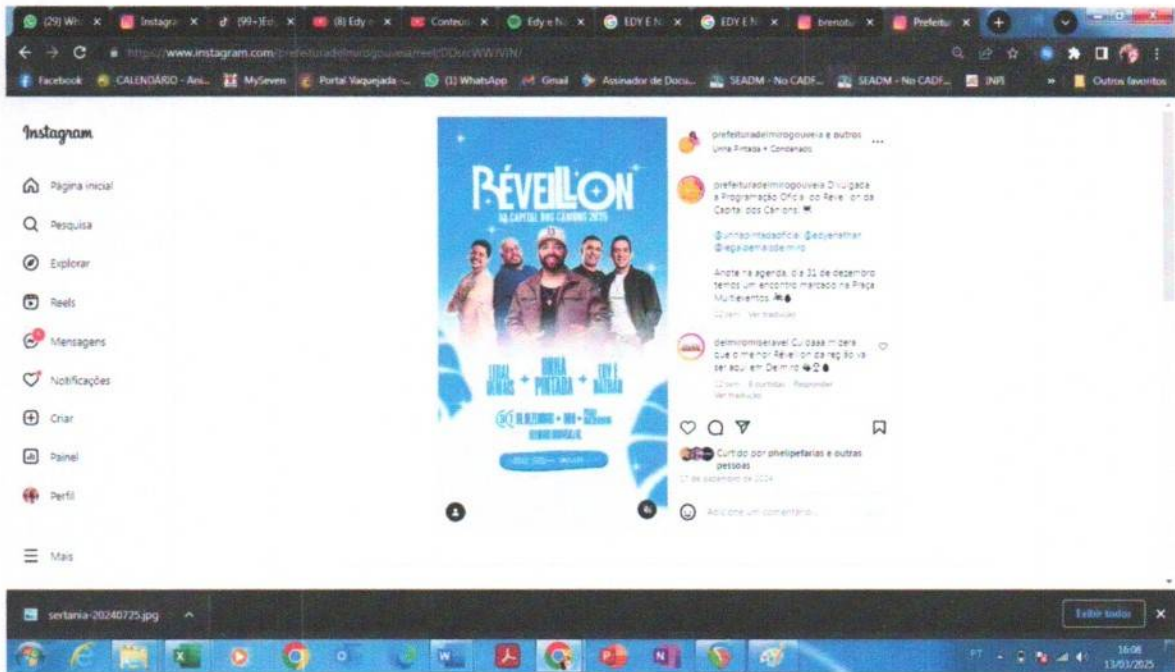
(29) Wh ×
Instagra ×
(99+) Ed ×
(8) Edy ×
Conteú ×
Edy e N ×
EDY E N ×
EDY E N ×
brenotu ×
Prefeitu ×

https://www.instagram.com/prefeituradelmirogouveia/reel/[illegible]

Facebook
CALENDÁRIO - Ani...
MySeven
Portal Vaquejada -...
(1) WhatsApp
Gmail
Assinador de Docu...
SEADM - No CADF...
SEADM - No CADF...
INPI
Outros favoritos

Instagram

Página inicial
Pesquisa
Explorar
Reels
Mensagens
Notificações
Criar
Painel
Perfil
Mais

RÉVEILLON
DA CAPITAL DOS CÂNIONS 2025
LEGAL DEMAIS
UNHA PINTADA
EDY E NATHAN
31 DEZEMBRO
DELMIRO GOUVEIA - AL
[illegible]

prefeituradelmirogouveia e outros
Unha Pintada • Condenados

prefeituradelmirogouveia Divulgada a Programação Oficial do Reveillon da Capital dos Cânions! 📼

@unhapintadaoficial @edyenathan @legaldemaisdelmiro

Anote na agenda, dia 31 de dezembro temos um encontro marcado na Praça Multieventos. 🎉💧
22 sem Ver tradução

delmiromiseravel Cuidaaa mizera que o melhor Réveillon da região vai ser aqui em Delmiro 🎉💧
22 sem 8 curtidas Responder
Ver tradução

Curtido por phelipefarias e outras pessoas
17 de setembro de 2024

Adicione um comentário...

sertania-20240725.jpg
Exibir todos
PT
16:08
13/03/2025